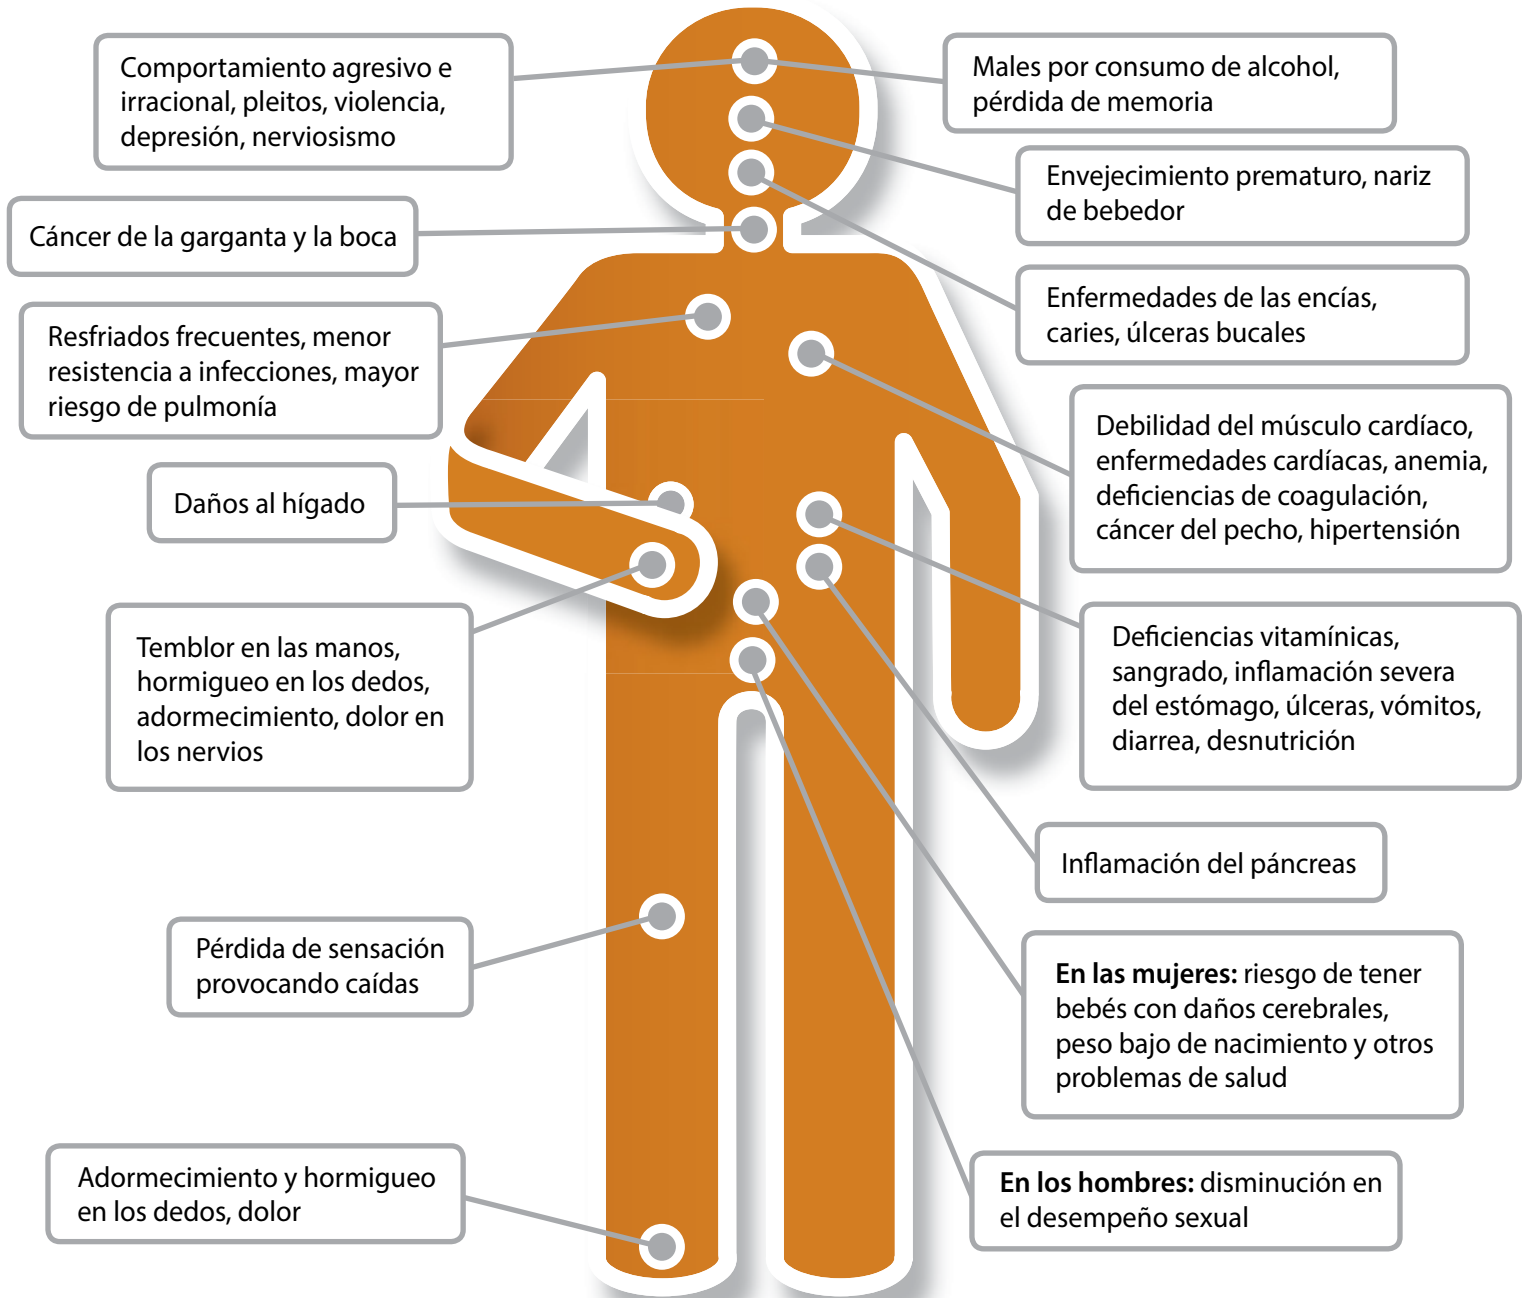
Comportamiento agresivo e irracional, pleitos, violencia, depresión, nerviosismo

Males por consumo de alcohol, pérdida de memoria

Envejecimiento prematuro, nariz de bebedor

Cáncer de la garganta y la boca

Enfermedades de las encías, caries, úlceras bucales

Resfriados frecuentes, menor resistencia a infecciones, mayor riesgo de pulmonía

Debilidad del músculo cardíaco, enfermedades cardíacas, anemia, deficiencias de coagulación, cáncer del pecho, hipertensión

Daños al hígado

Temblor en las manos, hormigueo en los dedos, adormecimiento, dolor en los nervios

Deficiencias vitamínicas, sangrado, inflamación severa del estómago, úlceras, vómitos, diarrea, desnutrición

Inflamación del páncreas

Pérdida de sensación provocando caídas

**En las mujeres:** riesgo de tener bebés con daños cerebrales, peso bajo de nacimiento y otros problemas de salud

Adormecimiento y hormigueo en los dedos, dolor

**En los hombres:** disminución en el desempeño sexual